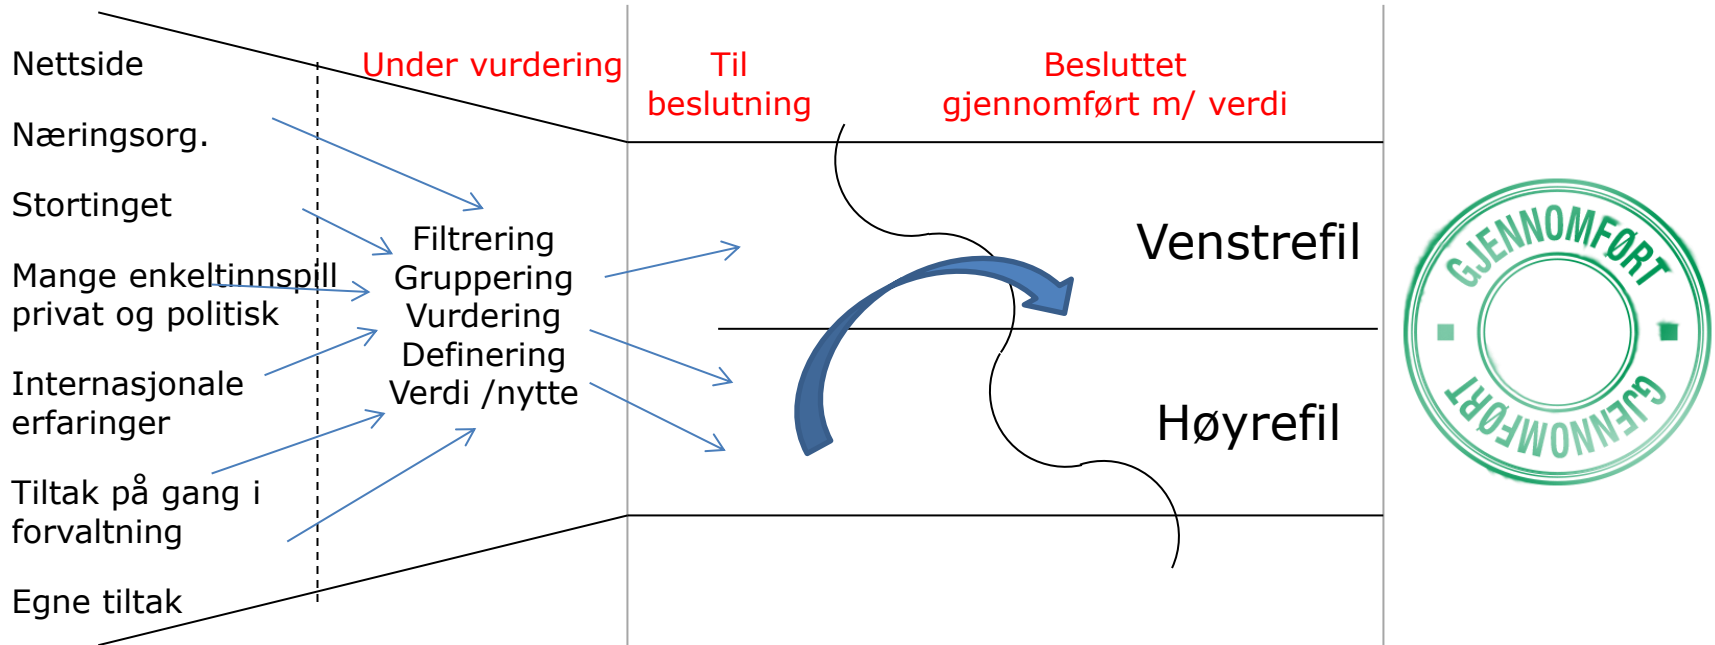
Nettside

Næringsorg.

Stortinget

Mange enkeltinnspill privat og politisk

Internasjonale erfaringer

Tiltak på gang i forvaltning

Egne tiltak

Under vurdering

Filtrering
Gruppering
Vurdering
Definering
Verdi /nytte

Til beslutning

Besluttet gjennomført m/ verdi

Venstrefil

Høyrefil

GJENNOMFØRT GJENNOMFØRT